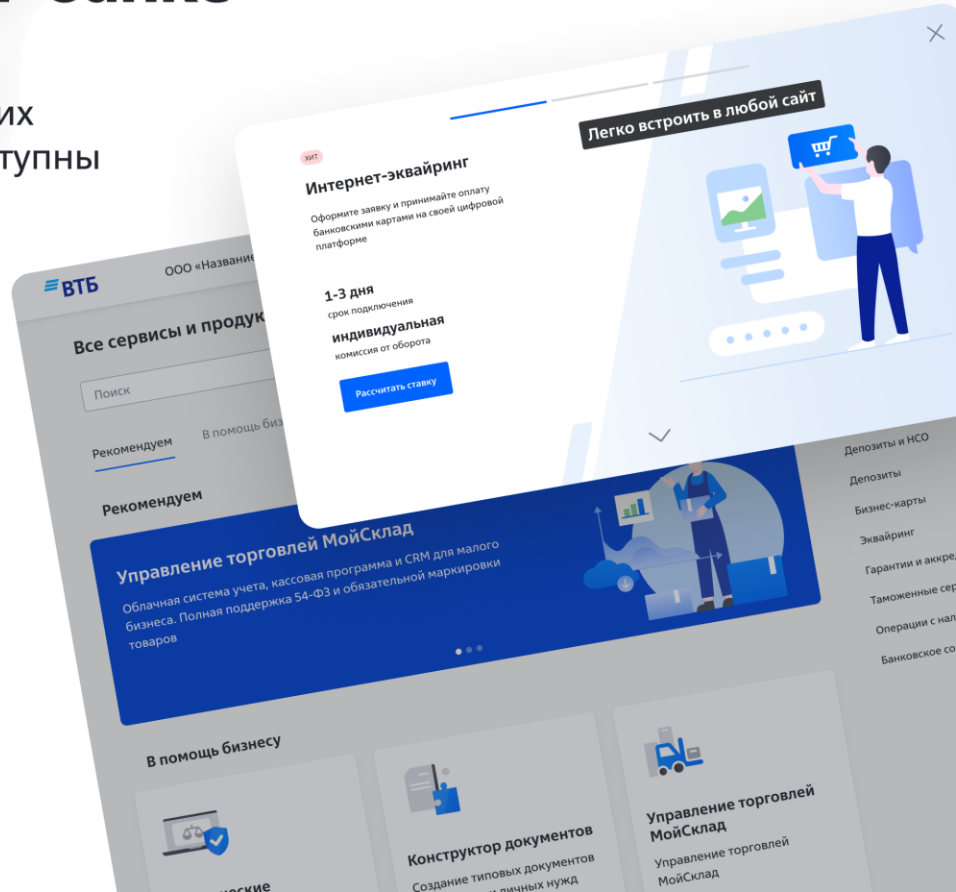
их
тупны

ВТБ
ООО «Названи

Все сервисы и продук

Поиск

Рекомендуем
В помощь биз

Рекомендуем

Управление торговлей МойСклад
Облачная система учета, кассовая программа и CRM для малого бизнеса. Полная поддержка 54-ФЗ и обязательной маркировки товаров

В помощь бизнесу

ческие

Конструктор документов
Создание типовых документов
личных нужд

Управление торговлей МойСклад
Управление торговлей МойСклад

Депозиты и НСО
Депозиты
Бизнес-карты
Эквайринг
Гарантии и аккре
Таможенные сер
Операции с нал
Банковское со

ХИТ
Интернет-эквайринг
Оформите заявку и принимайте оплату банковскими картами на своей цифровой платформе

1-3 дня
срок подключения
индивидуальная
комиссия от оборота

Рассчитать ставку

Легко встроить в любой сайт